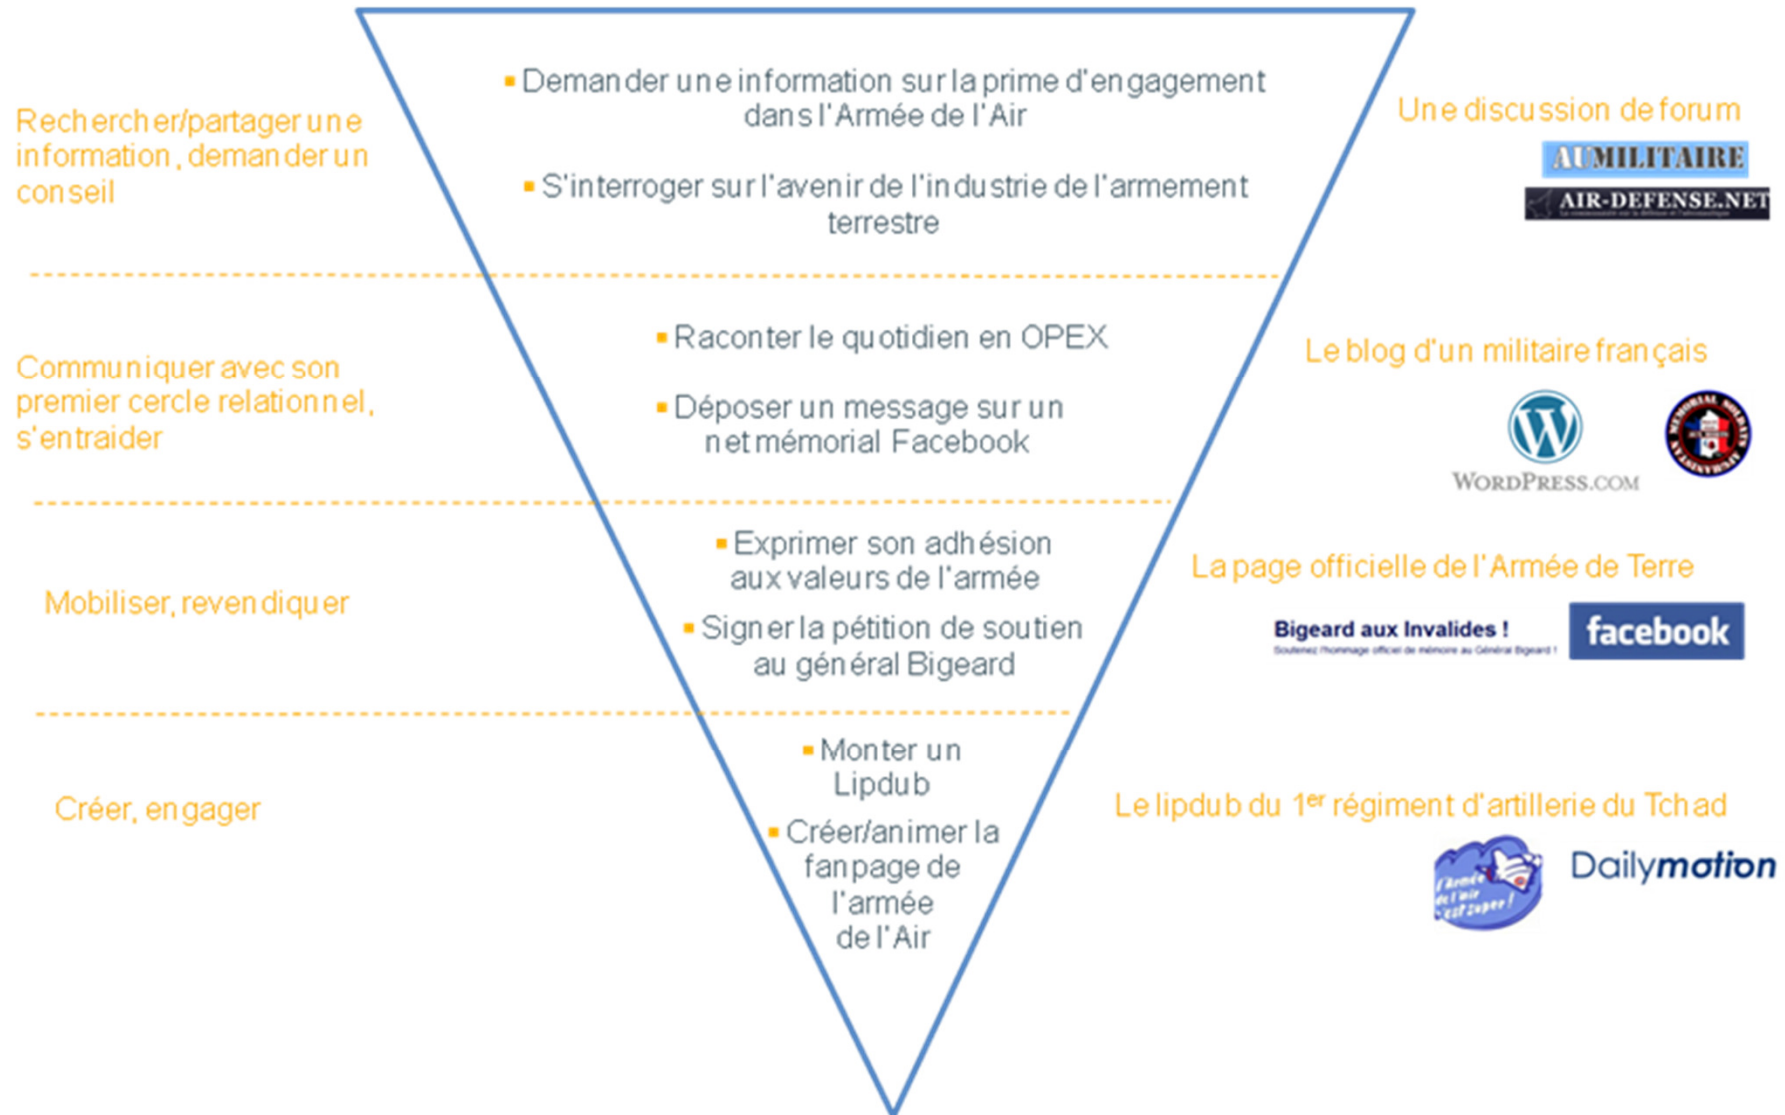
Rechercher/partager une information, demander un conseil

Demander une information sur la prime d'engagement dans l'Armée de l'Air

S'interroger sur l'avenir de l'industrie de l'armement terrestre

Une discussion de forum

AUMILITAIRE

AIR-DEFENSE.NET

Communiquer avec son premier cercle relationnel, s'entraider

Raconter le quotidien en OPEX

Déposer un message sur un net mémorial Facebook

Le blog d'un militaire français

WORDPRESS.COM

Mobiliser, revendiquer

Exprimer son adhésion aux valeurs de l'armée

Signer la pétition de soutien au général Bigeard

La page officielle de l'Armée de Terre

Bigeard aux Invalides !

facebook

Créer, engager

Monter un Lipdub

Créer/animer la fanpage de l'armée de l'Air

Le lipdub du 1$^{er}$ régiment d'artillerie du Tchad

l'Armée de l'air c'est super !

Dailymotion